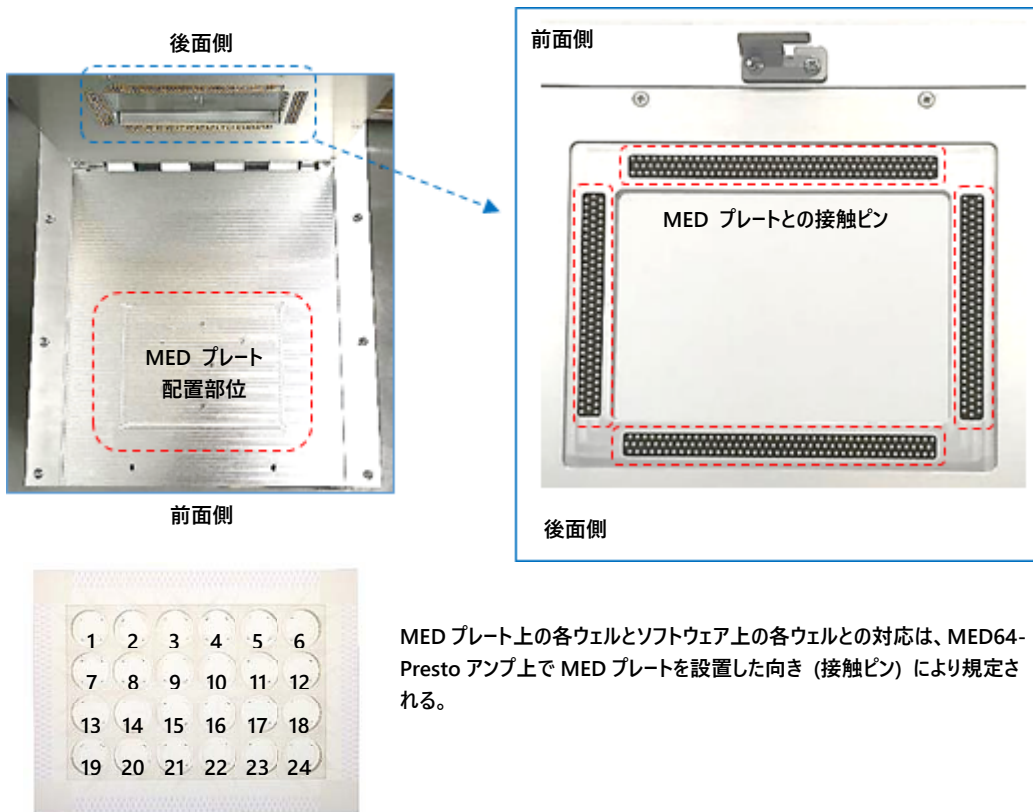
後面側

MED プレート
配置部位

前面側

前面側

MED プレートとの接触ピン

後面側

1 2 3 4 5 6
7 8 9 10 11 12
13 14 15 16 17 18
19 20 21 22 23 24

MED プレート上の各ウェルとソフトウェア上の各ウェルとの対応は、MED64-Presto アンプ上で MED プレートを設置した向き (接触ピン) により規定される。